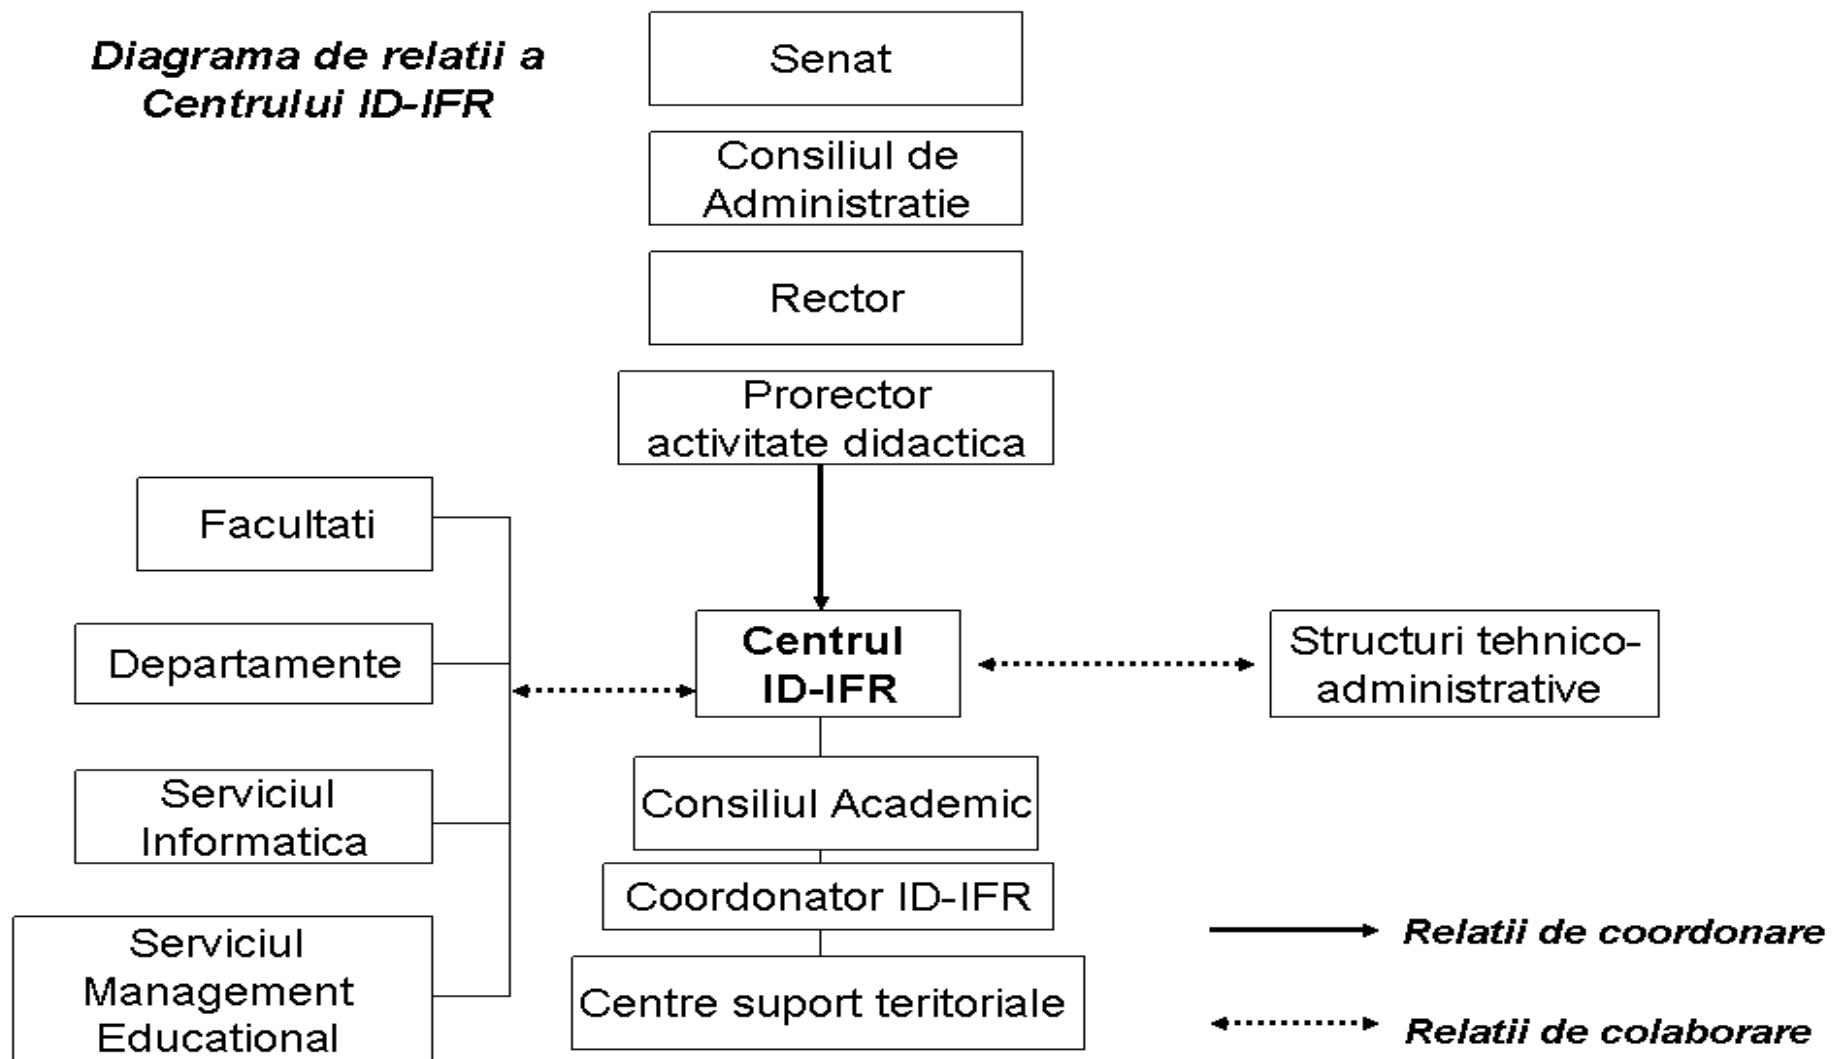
Diagrama de relatii a Centrului ID-IFR

Senat

Consiliul de Administratie

Rector

Prorector activitate didactica

Facultati

Departamente

Serviciul Informatica

Serviciul Management Educational

Centrul ID-IFR

Structuri tehnico-administrative

Consiliul Academic

Coordonator ID-IFR

Centre suport teritoriale

Relatii de coordonare

Relatii de colaborare